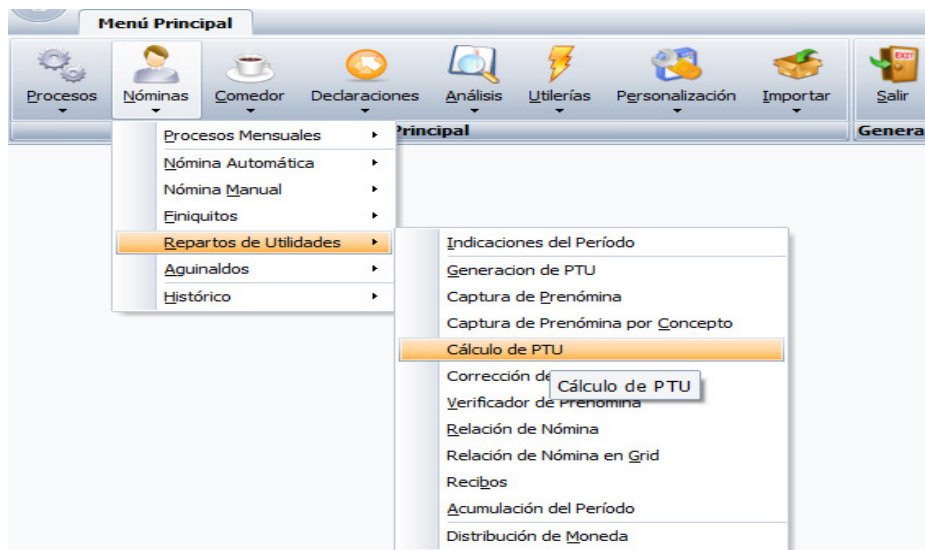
Menú Principal

Procesos
Nóminas
Comedor
Declaraciones
Análisis
Utilerías
Personalización
Importar
EXIT
Salir

Principal
Genera

Procesos Mensuales
Nómina Automática
Nómina Manual
Finiquitos
Repartos de Utilidades
Aguinaldos
Histórico

Indicaciones del Período
Generacion de PTU
Captura de Prenómina
Captura de Prenómina por Concepto
Cálculo de PTU
Corrección de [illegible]
Cálculo de PTU
Verificador de Prenómina
Relación de Nómina
Relación de Nómina en Grid
Recibos
Acumulación del Período
Distribución de Moneda